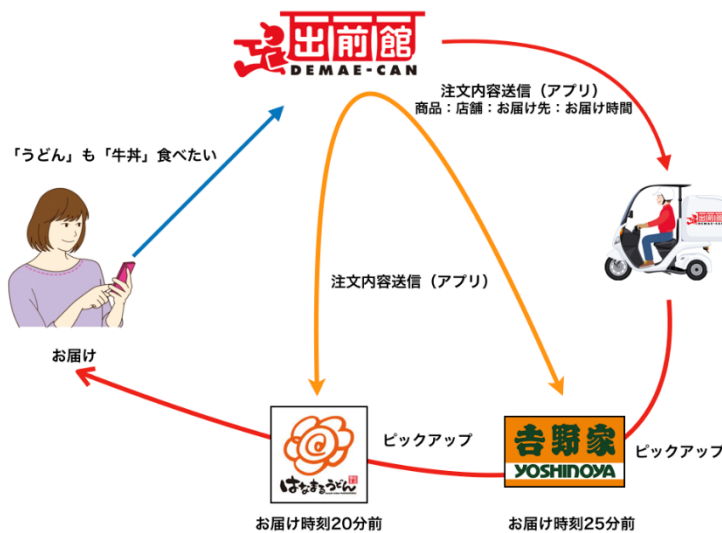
出前館
DEMAE-CAN

注文内容送信（アプリ）
商品：店舗：お届け先：お届け時間

「うどん」も「牛丼」食べたい

注文内容送信（アプリ）

出前館
DEMAE-CAN

お届け

はなまるうどん

ピックアップ

吉野家
YOSHINOYA

ピックアップ

お届け時刻20分前

お届け時刻25分前